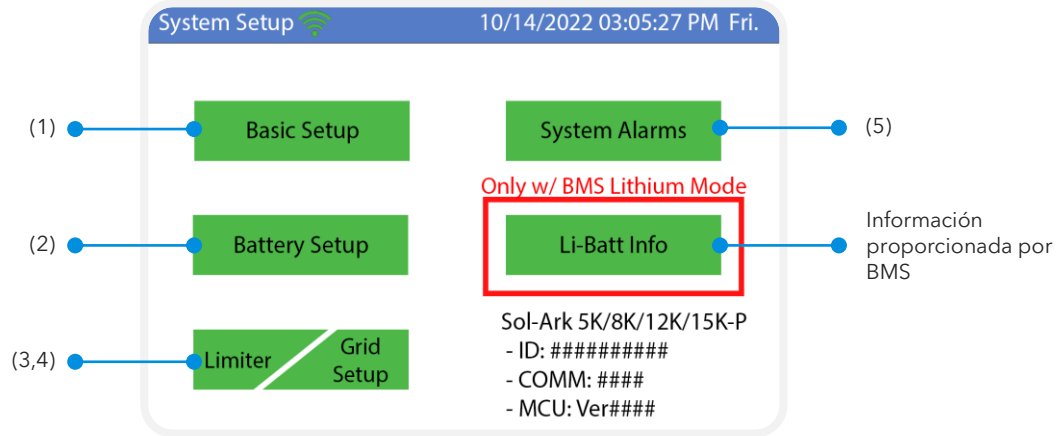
System Setup 10/14/2022 03:05:27 PM Fri.

(1) Basic Setup

System Alarms (5)

Only w/ BMS Lithium Mode

(2) Battery Setup

Li-Batt Info

Información proporcionada por BMS

(3,4) Limiter Grid Setup

Sol-Ark 5K/8K/12K/15K-P
- ID: ##########
- COMM: ####
- MCU: Ver####